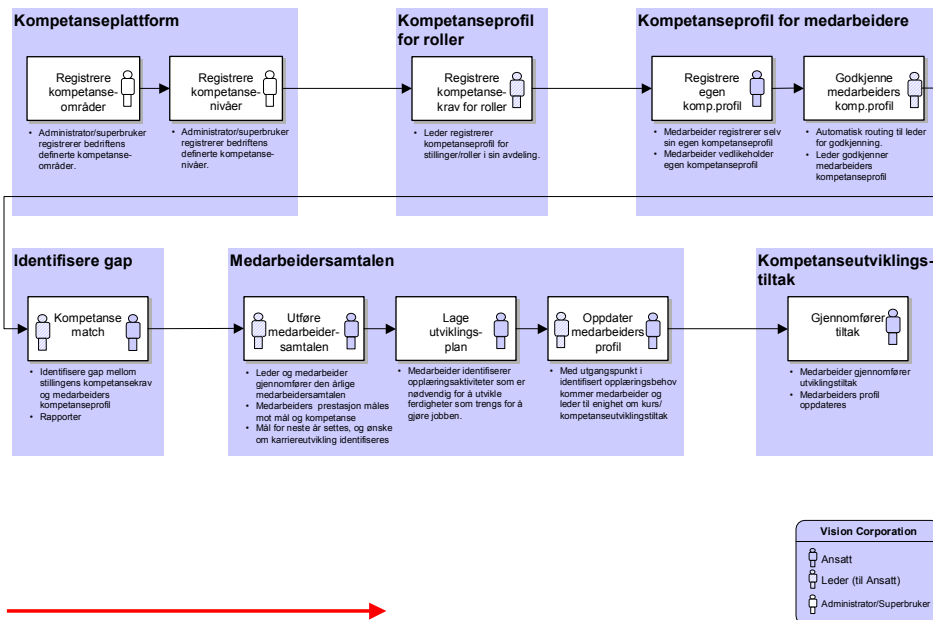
Kompetanseplattform

Registrere kompetanseområder

Registrere kompetansenivåer

- Administrator/superbruker registrerer bedriftens definerte kompetanseområder.

- Administrator/superbruker registrerer bedriftens definerte kompetansenivåer.

Kompetanseprofil for roller

Registrere kompetansekrav for roller

- Leder registrerer kompetanseprofil for stillinger/roller i sin avdeling.

Kompetanseprofil for medarbeidere

Registrere egen komp.profil

- Medarbeider registrerer selv sin egen kompetanseprofil
- Medarbeider vedlikeholder egen kompetanseprofil

Godkjenne medarbeiders komp.profil

- Automatisk routing til leder for godkjenning.
- Leder godkjenner medarbeiders kompetanseprofil

Identifisere gap

Kompetanse match

- Identifisere gap mellom stillingens kompetansekrav og medarbeiders kompetanseprofil
- Rapporter

Medarbeidersamtalen

Utføre medarbeidersamtalen

- Leder og medarbeider gjennomfører den årlige medarbeidersamtalen
- Medarbeiders prestasjon måles mot mål og kompetanse
- Mål for neste år settes, og ønske om karriereutvikling identifiseres

Lage utviklingsplan

- Medarbeider identifiserer opplæringsaktiviteter som er nødvendig for å utvikle ferdigheter som trengs for å gjøre jobben.

Oppdater medarbeiders profil

- Med utgangspunkt i identifisert opplæringsbehov kommer medarbeider og leder til enighet om kurs/kompetanseutviklingstiltak

Kompetanseutviklingstiltak

Gjennomfører tiltak

- Medarbeider gjennomfører utviklingstiltak
- Medarbeiders profil oppdateres

Vision Corporation
Ansatt
Leder (til Ansatt)
Administrator/Superbruker